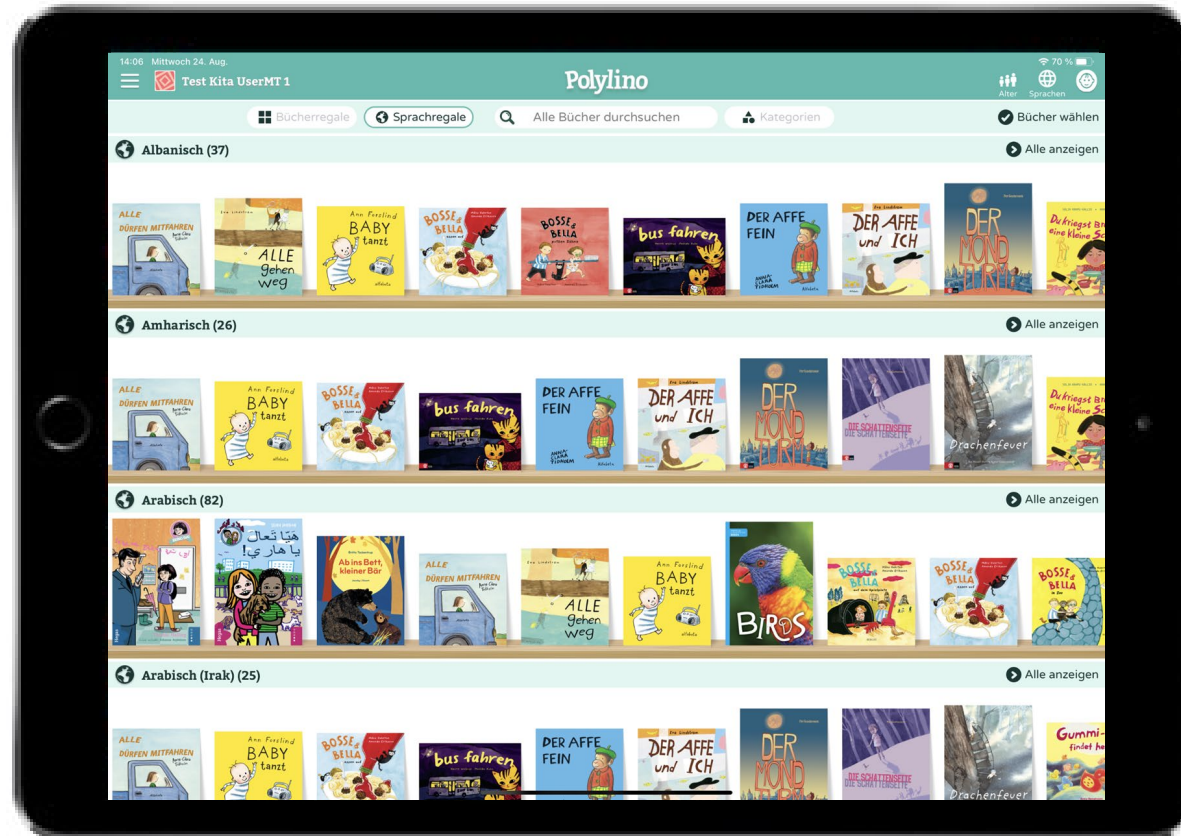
14:06 Mittwoch 24. Aug.
70 %

Test Kita UserMT 1

Polylino

Alter Sprachen

Bücherregale Sprachregale Alle Bücher durchsuchen Kategorien Bücher wählen

Albanisch (37)
Alle anzeigen

ALLE DÜRFEN MITFAHREN

ALLE gehen weg

Ann Forslind BABY tanzt

BOSSE & BELLA

BOSSE & BELLA

bus fahren

DER AFFE FEIN

DER AFFE und ICH

DER MOND

Du kriegst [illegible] eine kleine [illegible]

Amharisch (26)
Alle anzeigen

ALLE DÜRFEN MITFAHREN

Ann Forslind BABY tanzt

BOSSE & BELLA

bus fahren

DER AFFE FEIN

DER AFFE und ICH

DER MOND

DIE SCHATTENSEITE

Drachenfeuer

Du kriegst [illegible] eine kleine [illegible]

Arabisch (82)
Alle anzeigen

هيا تعال يا هاري!

Ab ins Bett, kleiner Bär

ALLE DÜRFEN MITFAHREN

ALLE gehen weg

Ann Forslind BABY tanzt

BIRDS

BOSSE & BELLA

BOSSE & BELLA

BOSSE & BELLA

Arabisch (Irak) (25)
Alle anzeigen

ALLE DÜRFEN MITFAHREN

Ann Forslind BABY tanzt

BOSSE & BELLA

bus fahren

DER AFFE FEIN

DER AFFE und ICH

DER MOND

DIE SCHATTENSEITE

Drachenfeuer

Gummi-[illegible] findet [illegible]